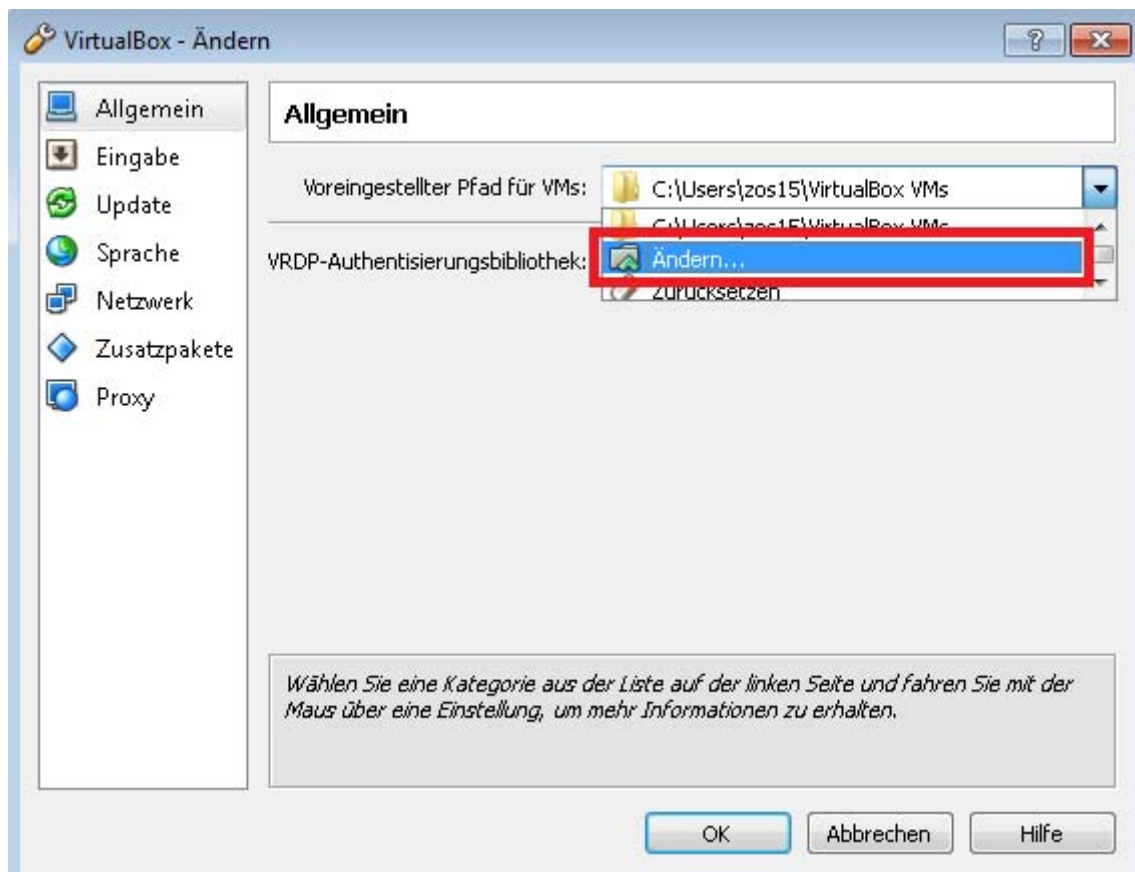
VirtualBox - Ändern

?

Allgemein
Eingabe
Update
Sprache
Netzwerk
Zusatzpakete
Proxy

Allgemein

Voreingestellter Pfad für VMs: C:\Users\zos15\VirtualBox VMs

C:\Users\zos15\VirtualBox VMs
Ändern...
Zurücksetzen

VRDP-Authentisierungsbibliothek:

Wählen Sie eine Kategorie aus der Liste auf der linken Seite und fahren Sie mit der Maus über eine Einstellung, um mehr Informationen zu erhalten.

OK
Abbrechen
Hilfe